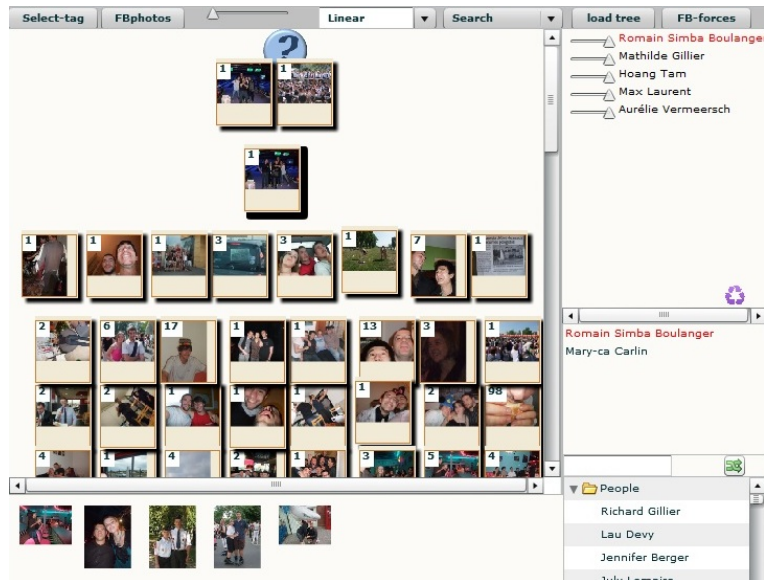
Select-tag FBphotos Linear Search load tree FB-forces

Romain Simba Boulanger
Mathilde Gillier
Hoang Tam
Max Laurent
Aurélie Vermeersch

?

1 1

1

1 1 1 3 3 1 7 1

2 6 17 1 1 13 3 1

2 2 1 1 1 1 2 98

4 1 4 2 1 3 5 4

Romain Simba Boulanger
Mary-ca Carlin

People
Richard Gillier
Lau Devy
Jennifer Berger
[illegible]